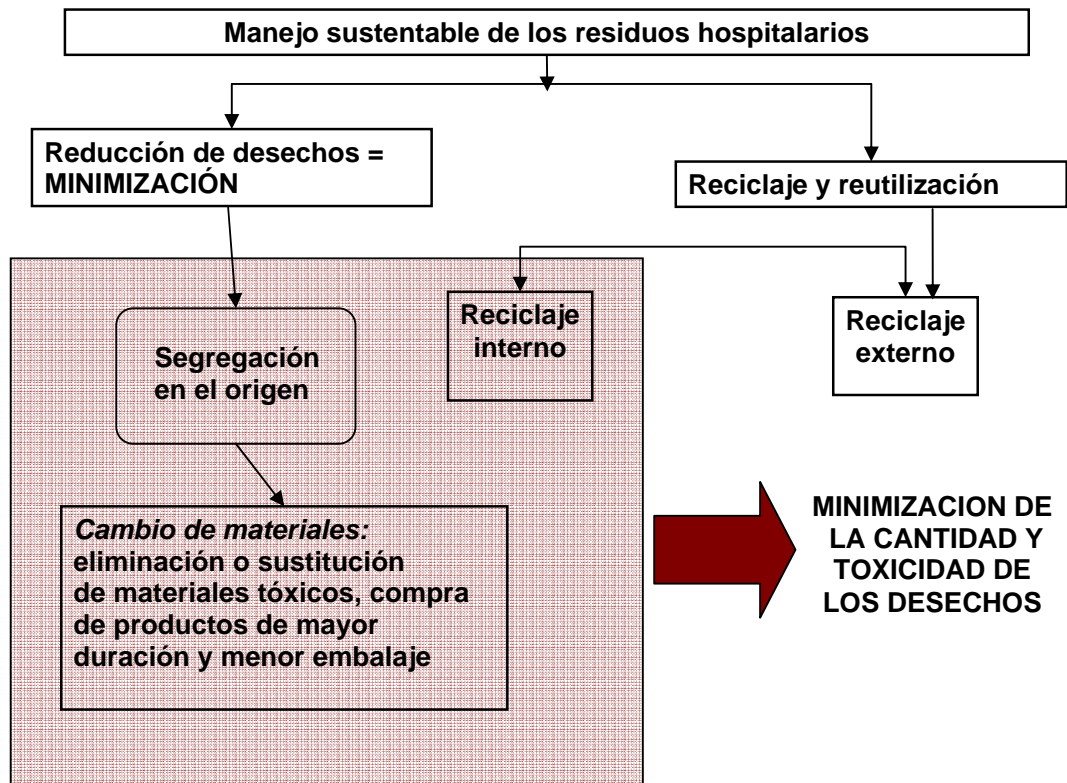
Manejo sustentable de los residuos hospitalarios

Reducción de desechos = MINIMIZACIÓN

Reciclaje y reutilización

Segregación en el origen

Reciclaje interno

Reciclaje externo

*Cambio de materiales:* eliminación o sustitución de materiales tóxicos, compra de productos de mayor duración y menor embalaje

MINIMIZACION DE LA CANTIDAD Y TOXICIDAD DE LOS DESECHOS